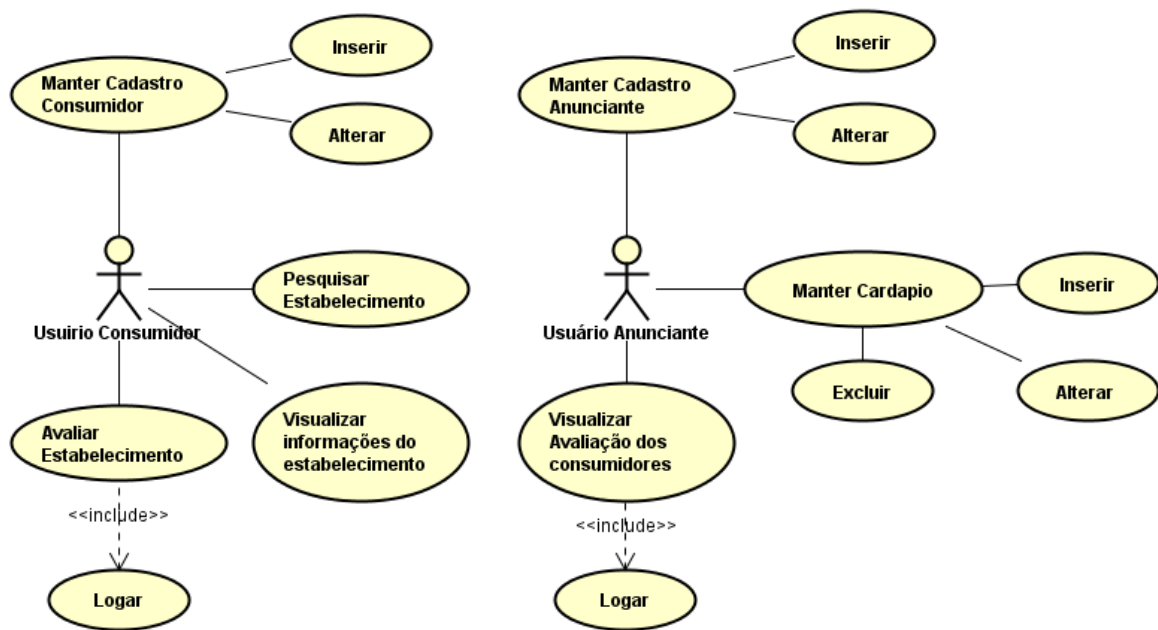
Inserir

Manter Cadastro Consumidor

Alterar

Usuirio Consumidor

Pesquisar Estabelecimento

Visualizar informações do estabelecimento

Avaliar Estabelecimento

<<include>>

Logar

Inserir

Manter Cadastro Anunciante

Alterar

Usuário Anunciante

Manter Cardapio

Inserir

Excluir

Alterar

Visualizar Avaliação dos consumidores

<<include>>

Logar